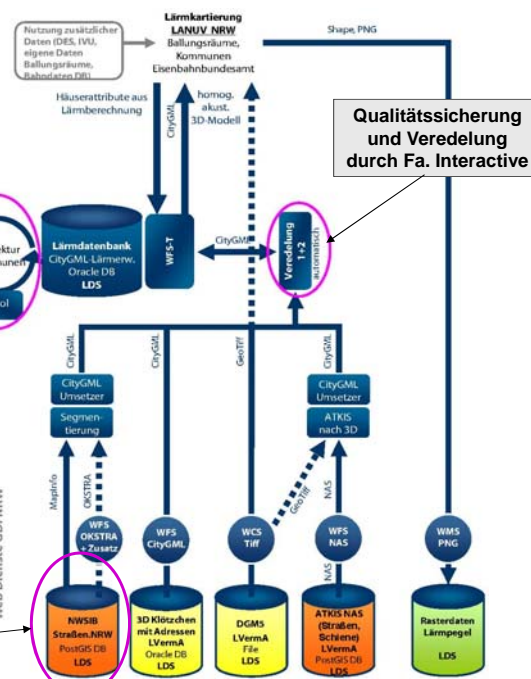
Nutzung zusätzlicher Daten (DES, IVU, eigene Daten Ballungsräume, Bahndaten DB)

Lärmkartierung
LANUV NRW
Ballungsräume, Kommunen
Eisenbahnbundesamt

Shape, PNG

Häuserattribute aus Lärmberechnung

CityGML

homog. akust. 3D-Modell

Qualitätssicherung und Veredelung durch Fa. Interactive

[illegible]ektur
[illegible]unen

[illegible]ol

Lärmdatenbank
CityGML-Lärmerw.
Oracle DB
LDS

WFS-T

CityGML

Veredelung 1+2
automatisch

CityGML

GeoTiff

CityGML

CityGML Umsetzer

Segmentierung

CityGML Umsetzer

ATKIS nach 3D

MapInfo

OKSTRA

GeoTiff

NAS

WFS OKSTRA + Zusatz

WFS CityGML

WCS Tiff

WFS NAS

WMS PNG

NAS

NWSIB
Straßen.NRW
PostGIS DB
LDS

3D Klötzchen mit Adressen
LVermA
Oracle DB
LDS

DGM5
LVermA
File
LDS

ATKIS NAS (Straßen, Schiene)
LVermA
PostGIS DB
LDS

Rasterdaten Lärmpegel
LDS

Web-Dienste GDI NRW